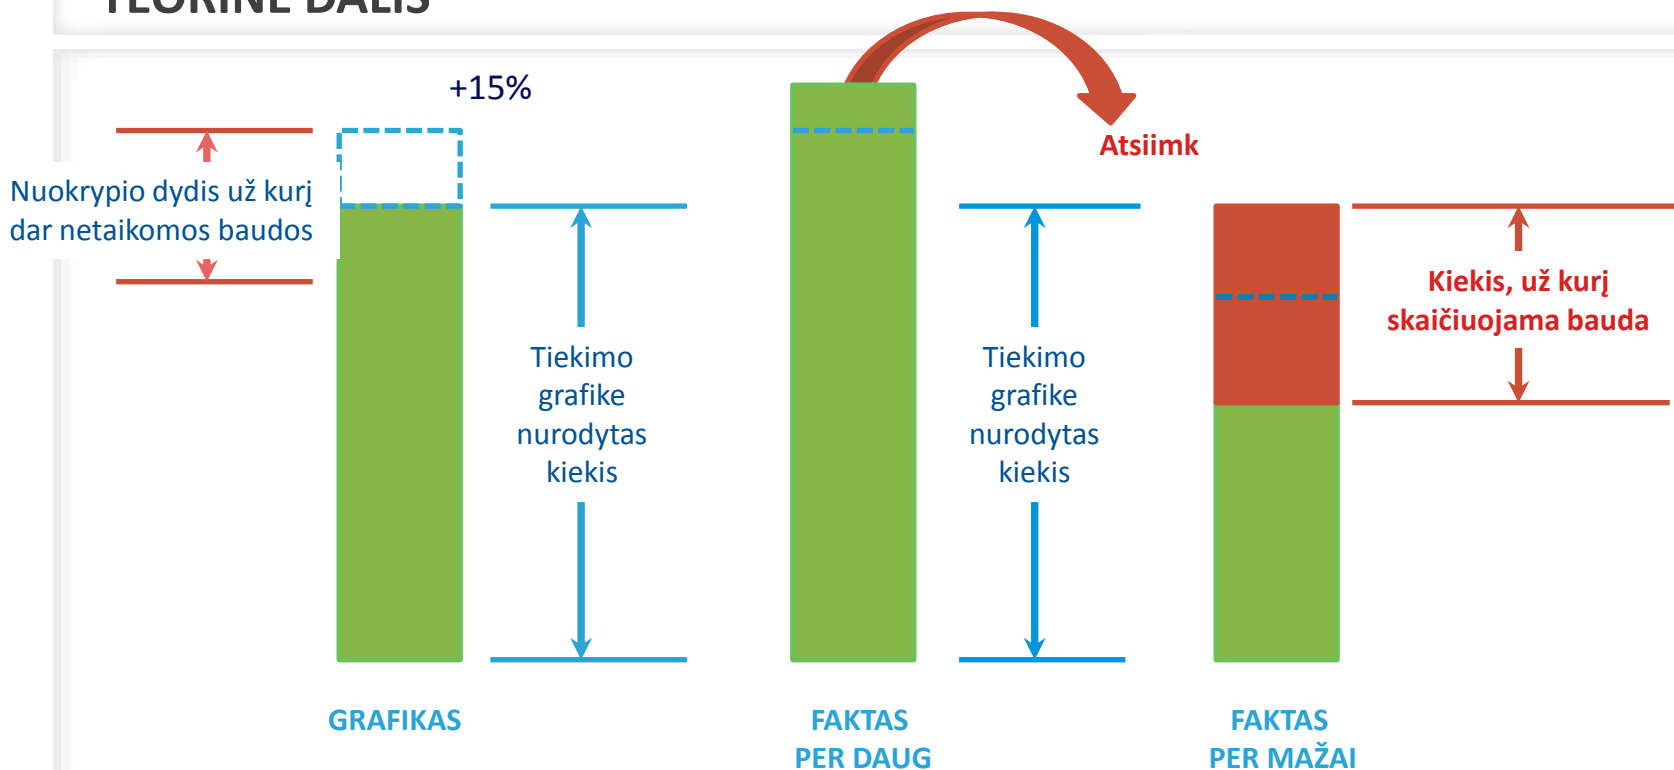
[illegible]

+15%

Nuokrypio dydis už kurį dar netaikomos baudos

Tiekimo grafike nurodytas kiekis

Atsiimk

Tiekimo grafike nurodytas kiekis

Kiekis, už kurį skaičiuojama bauda

GRAFIKAS

FAKTAS PER DAUG

FAKTAS PER MAŽAI